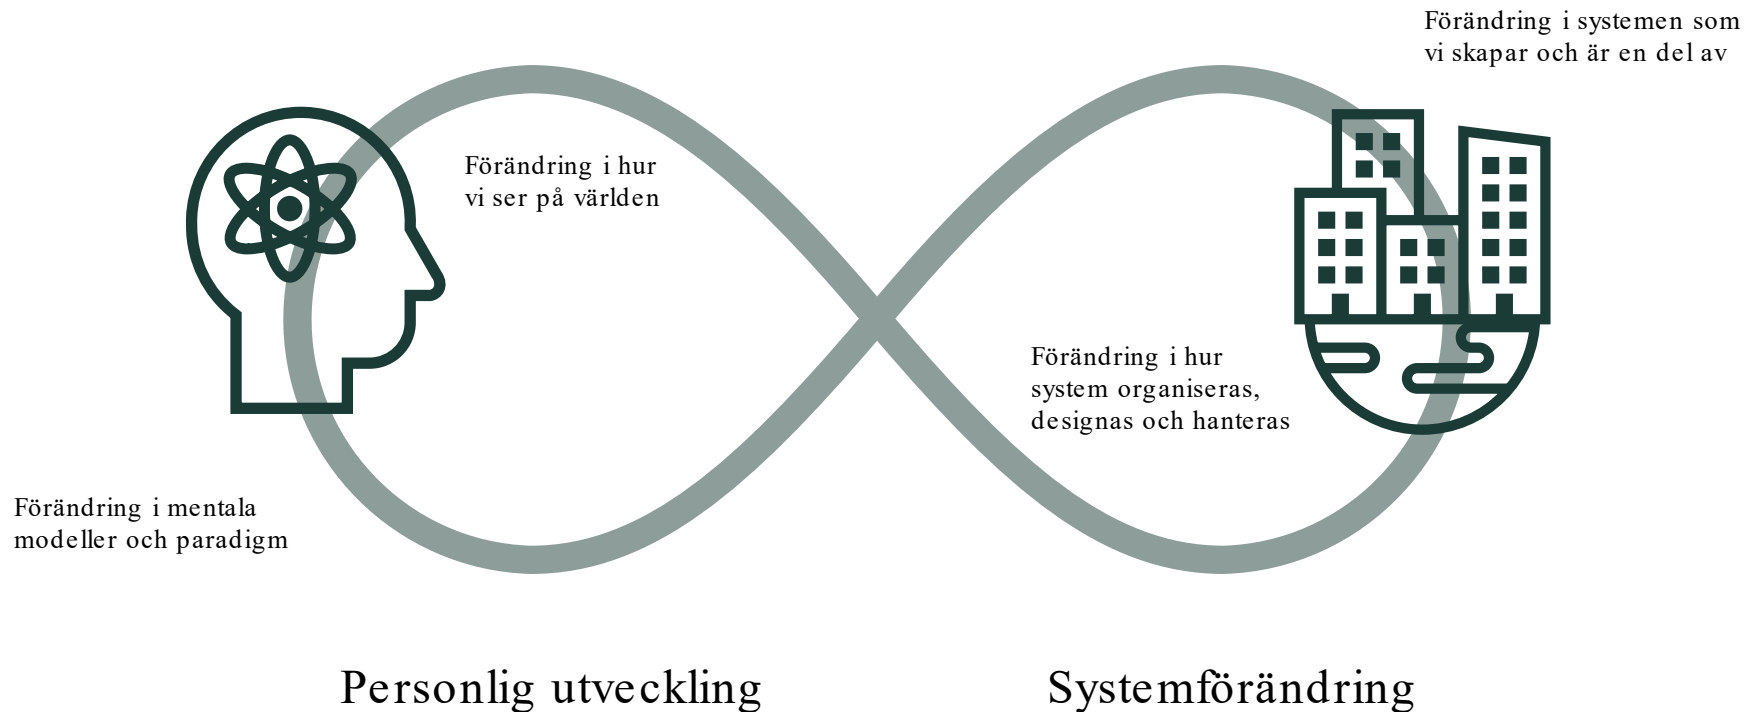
Förändring i systemen som vi skapar och är en del av

Förändring i hur vi ser på världen

Förändring i hur system organiseras, designas och hanteras

Förändring i mentala modeller och paradigm

Personlig utveckling

Systemförändring